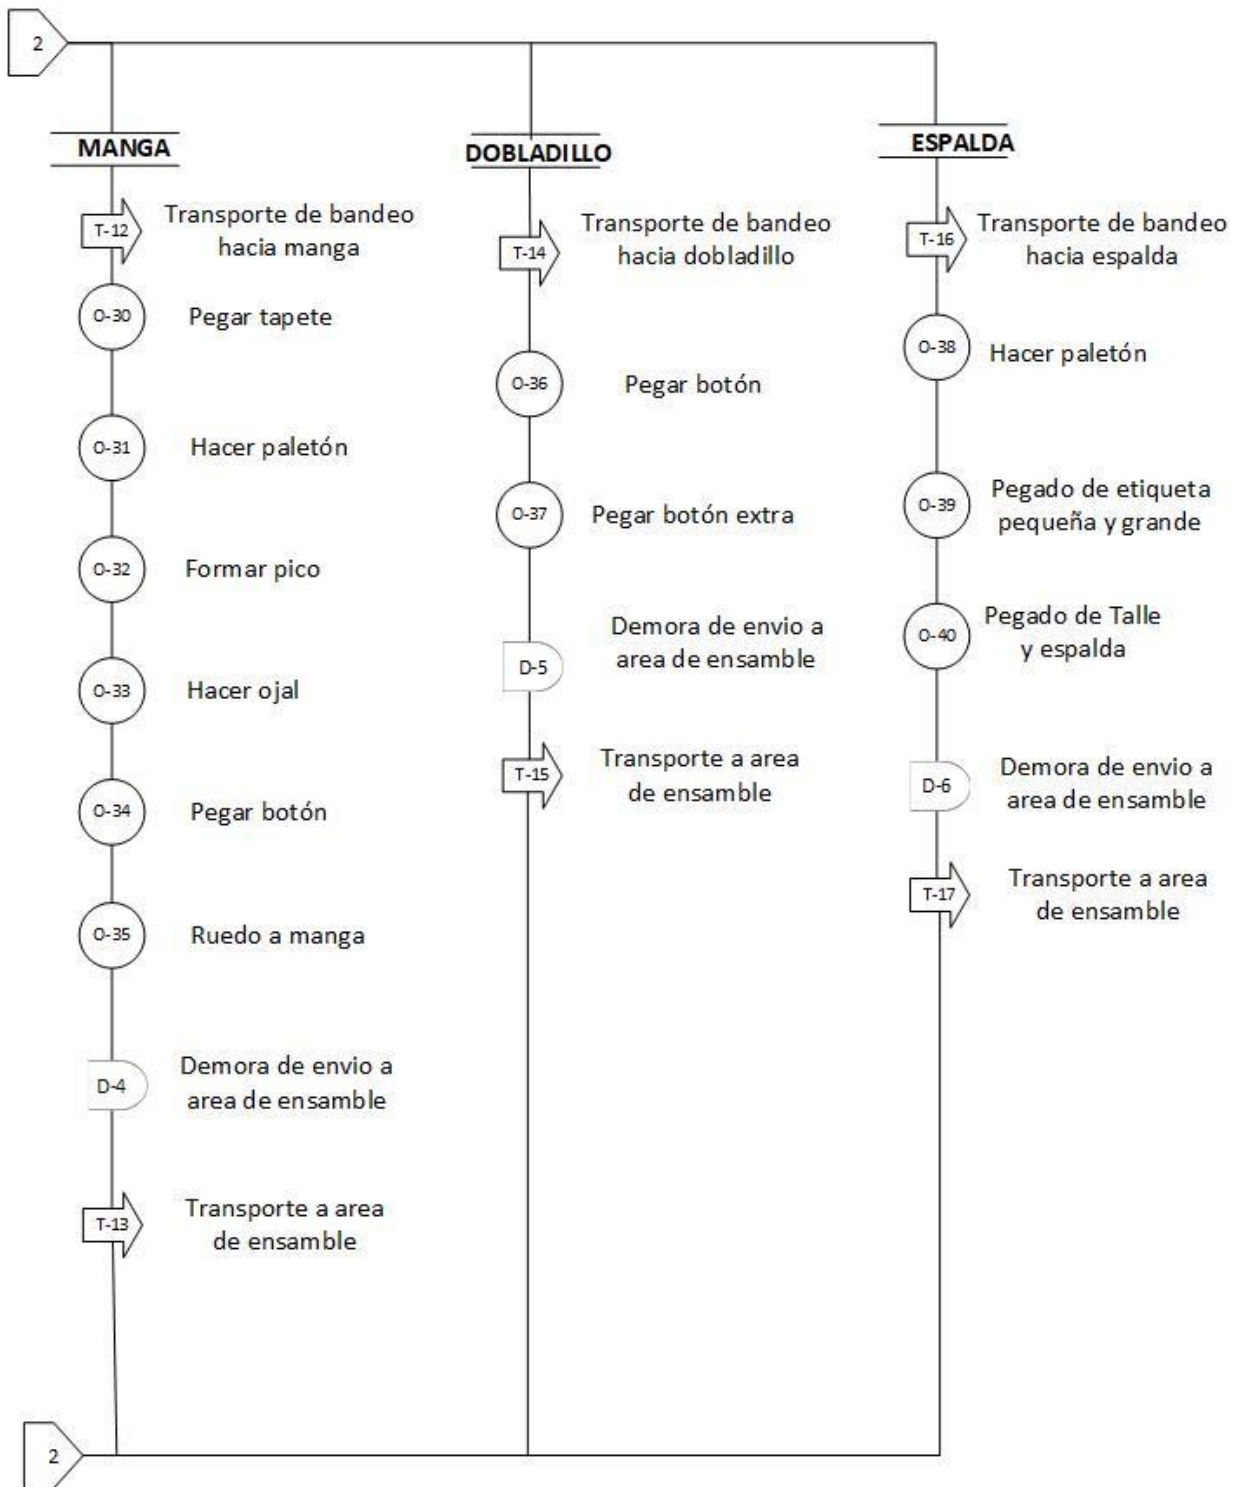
2

MANGA

T-12 Transporte de bandeo hacia manga

O-30 Pegar tapete

O-31 Hacer paletón

O-32 Formar pico

O-33 Hacer ojal

O-34 Pegar botón

O-35 Ruedo a manga

D-4 Demora de envio a area de ensamble

T-13 Transporte a area de ensamble

DOBLADILLO

T-14 Transporte de bandeo hacia dobladillo

O-36 Pegar botón

O-37 Pegar botón extra

D-5 Demora de envio a area de ensamble

T-15 Transporte a area de ensamble

ESPALDA

T-16 Transporte de bandeo hacia espalda

O-38 Hacer paletón

O-39 Pegado de etiqueta pequeña y grande

O-40 Pegado de Talle y espalda

D-6 Demora de envio a area de ensamble

T-17 Transporte a area de ensamble

2